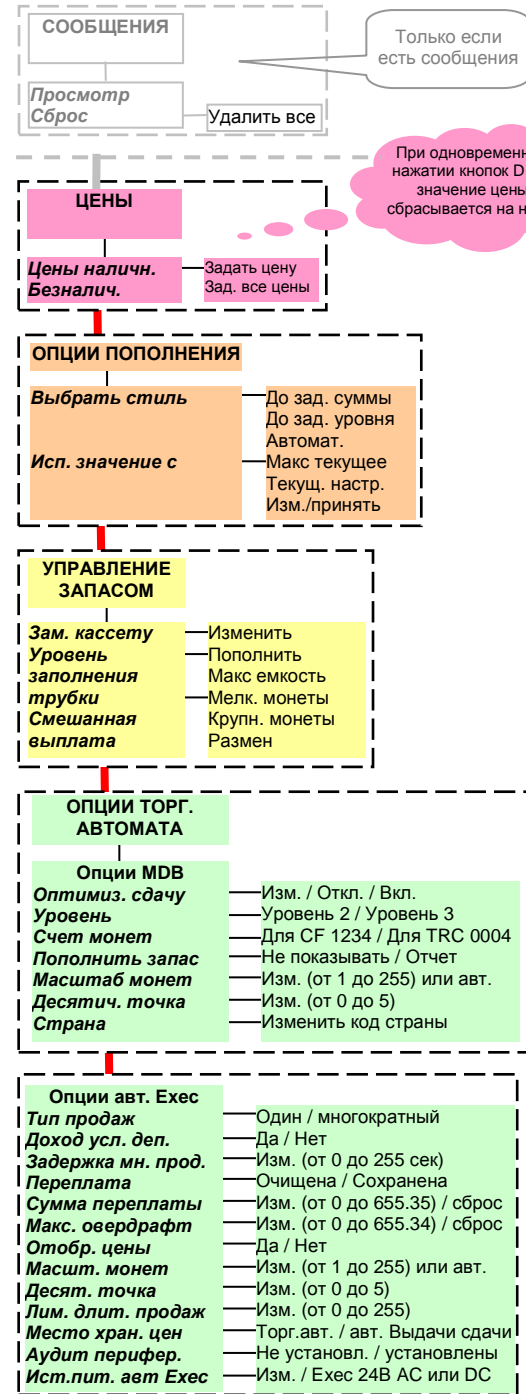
СООБЩЕНИЯ

Только если есть сообщения

Просмотр
Сброс

Удалить все

При одновременн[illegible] нажатии кнопок D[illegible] значение цены сбрасывается на н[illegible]

ЦЕНЫ

Цены наличн.
Безналич.

Задать цену
Зад. все цены

ОПЦИИ ПОПОЛНЕНИЯ

Выбрать стиль

До зад. суммы
До зад. уровня
Автомат.

Исп. значение с

Макс текущее
Текущ. настр.
Изм./принять

УПРАВЛЕНИЕ ЗАПАСОМ

Зам. кассету
Уровень заполнения трубки
Смешанная выплата

Изменить
Пополнить
Макс емкость
Мелк. монеты
Крупн. монеты
Размен

ОПЦИИ ТОРГ. АВТОМАТА

Опции MDB
Оптимиз. сдачу
Уровень
Счет монет
Пополнить запас
Масштаб монет
Десятич. точка
Страна

Изм. / Откл. / Вкл.
Уровень 2 / Уровень 3
Для CF 1234 / Для TRC 0004
Не показывать / Отчет
Изм. (от 1 до 255) или авт.
Изм. (от 0 до 5)
Изменить код страны

Опции авт. Exec
Тип продаж
Доход усл. деп.
Задержка мн. прод.
Переплата
Сумма переплаты
Макс. овердрафт
Отобр. цены
Масшт. монет
Десят. точка
Лим. длит. продаж
Место хран. цен
Аудит перифер.
Ист.пит. авт Exec

Один / многократный
Да / Нет
Изм. (от 0 до 255 сек)
Очищена / Сохранена
Изм. (от 0 до 655.35) / сброс
Изм. (от 0 до 655.34) / сброс
Да / Нет
Изм. (от 1 до 255) или авт.
Изм. (от 0 до 5)
Изм. (от 0 до 255)
Торг.авт. / авт. Выдачи сдачи
Не установл. / установлены
Изм. / Exec 24В АС или DC